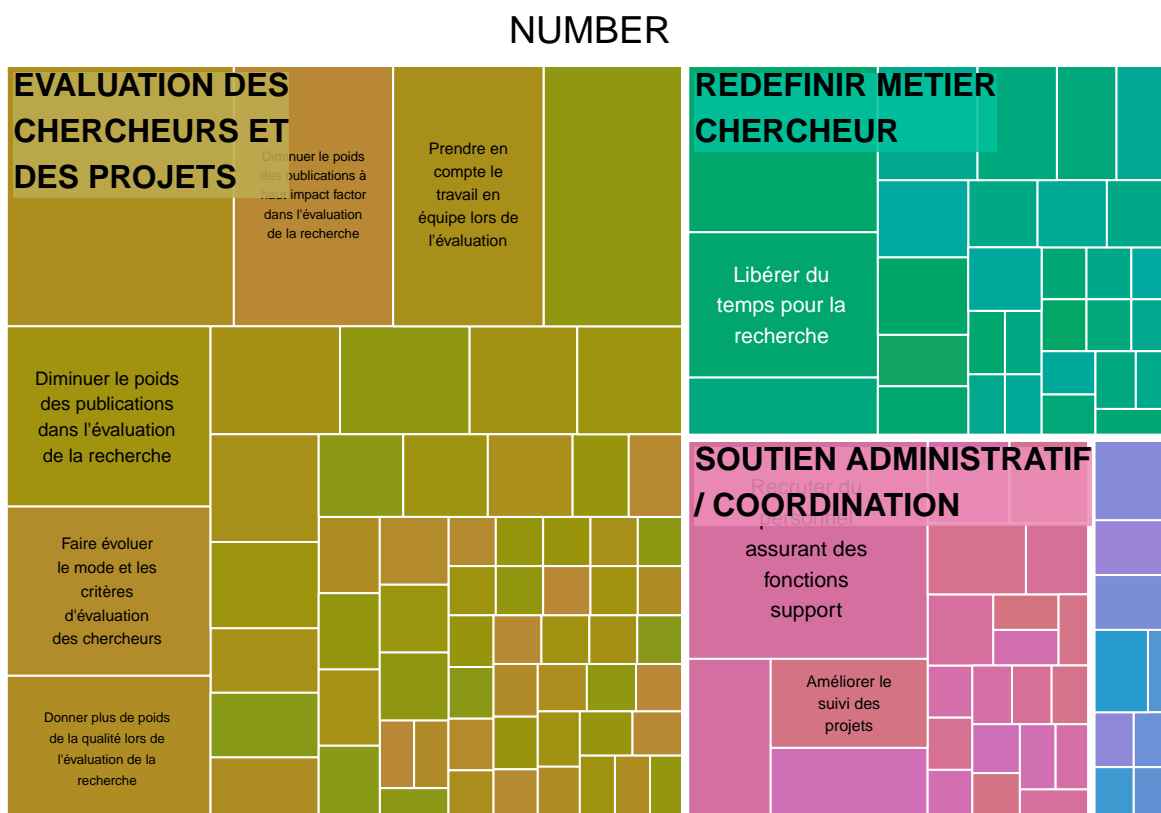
NUMBER

EVALUATION DES CHERCHEURS ET DES PROJETS

Diminuer le poids des publications à haut impact factor dans l'évaluation de la recherche

Prendre en compte le travail en équipe lors de l'évaluation

Diminuer le poids des publications dans l'évaluation de la recherche

Faire évoluer le mode et les critères d'évaluation des chercheurs

Donner plus de poids de la qualité lors de l'évaluation de la recherche

REDEFINIR METIER CHERCHEUR

Libérer du temps pour la recherche

SOUTIEN ADMINISTRATIF / COORDINATION

Recruter du personnel assurant des fonctions support

Améliorer le suivi des projets